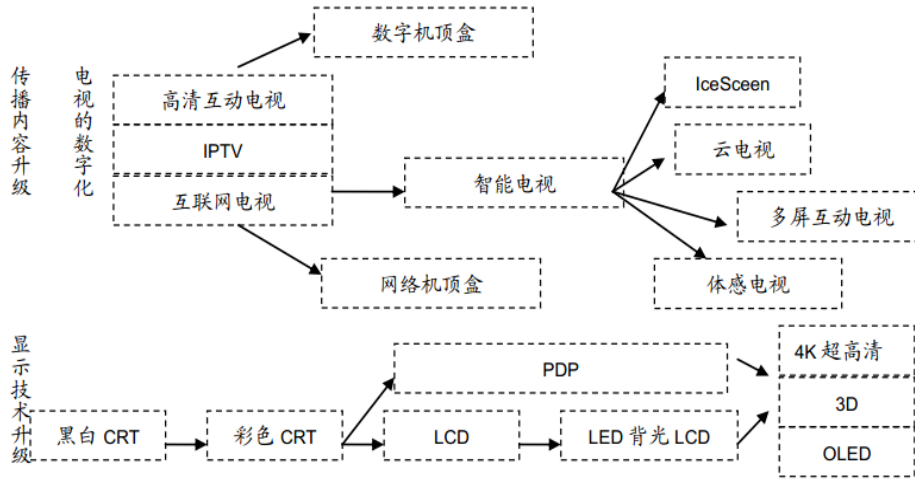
传播内容升级

电视的数字化

数字机顶盒

高清互动电视

IPTV

互联网电视

网络机顶盒

智能电视

IceSceen

云电视

多屏互动电视

体感电视

显示技术升级

黑白 CRT

彩色 CRT

PDP

LCD

LED 背光 LCD

4K 超高清

3D

OLED